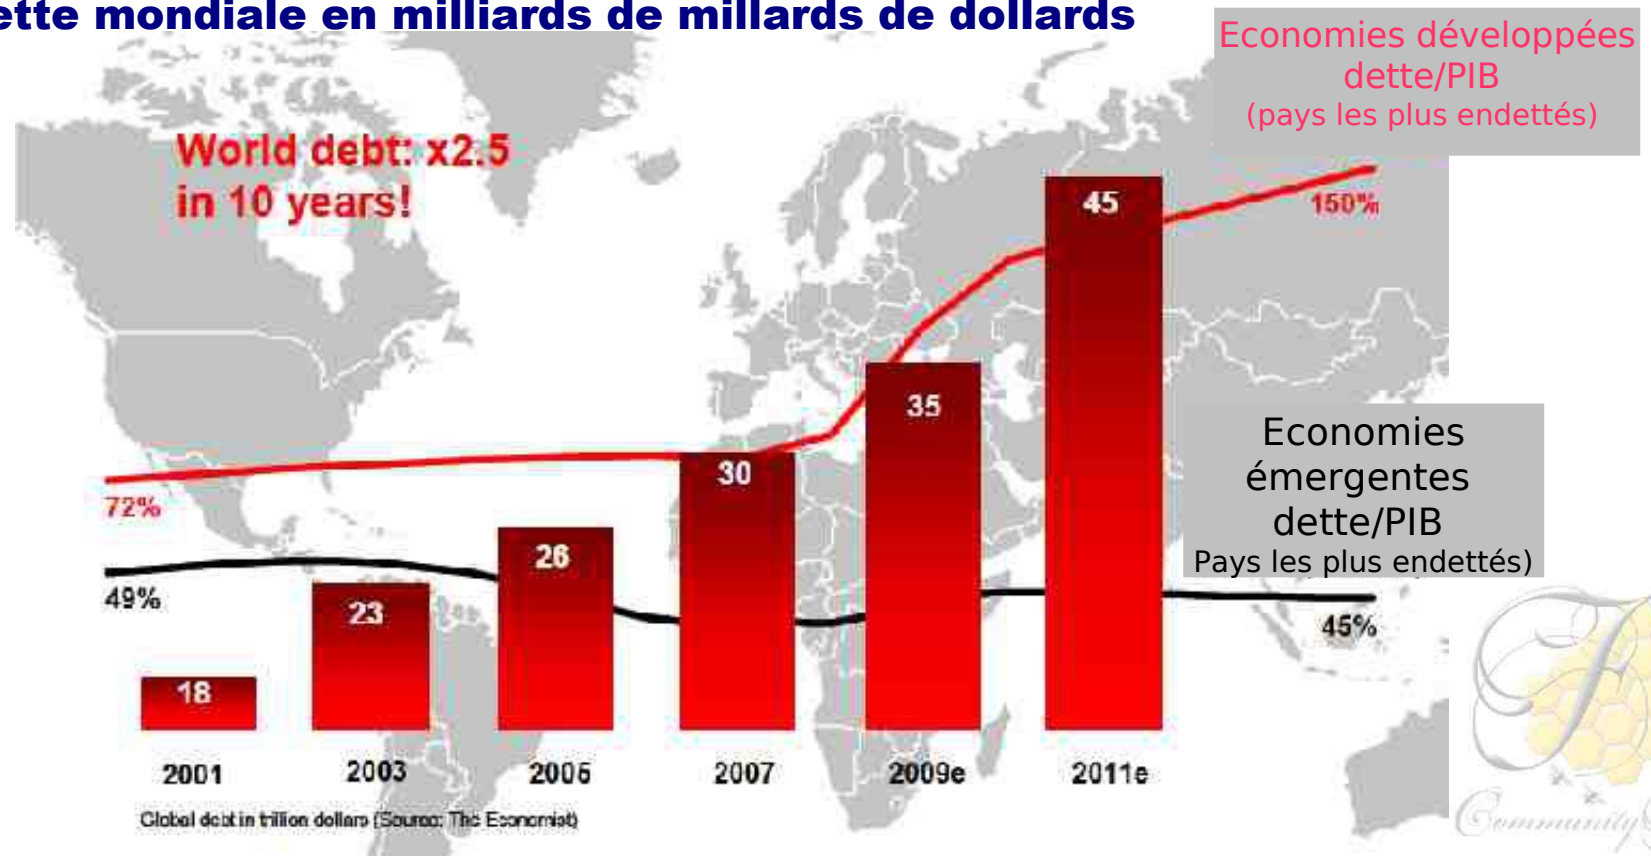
ette mondiale en milliards de millards de dollards

Economies développées dette/PIB (pays les plus endettés)

World debt: x2.5 in 10 years!

150%

72%

49%

45%

Economies émergentes dette/PIB Pays les plus endettés)

| 18 | 23 | 26 | 30 | 35 | 45 |
|---|---|---|---|---|---|
| 2001 | 2003 | 2005 | 2007 | 2009e | 2011e |

Global debt in trillion dollars (Source: The Economist)

Community